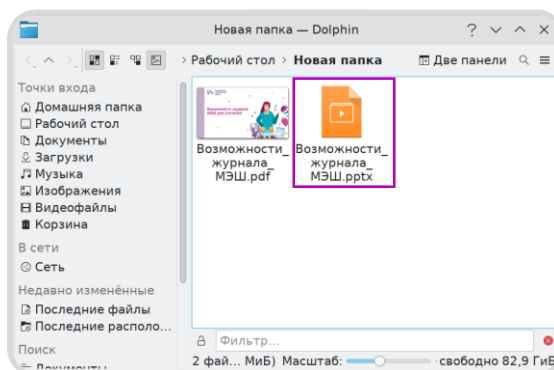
Новая папка — Dolphin

? ⌄ ^ ✕

Рабочий стол › Новая папка

Две панели

Точки входа
Домашняя папка
Рабочий стол
Документы
Загрузки
Музыка
Изображения
Видеофайлы
Корзина

В сети
Сеть

Недавно изменённые
Последние файлы
Последние располо...

Поиск
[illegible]

Возможности_журнала_МЭШ.pdf

Возможности_журнала_МЭШ.pptx

Фильтр...

2 фай... МиБ) Масштаб: свободно 82,9 ГиБ